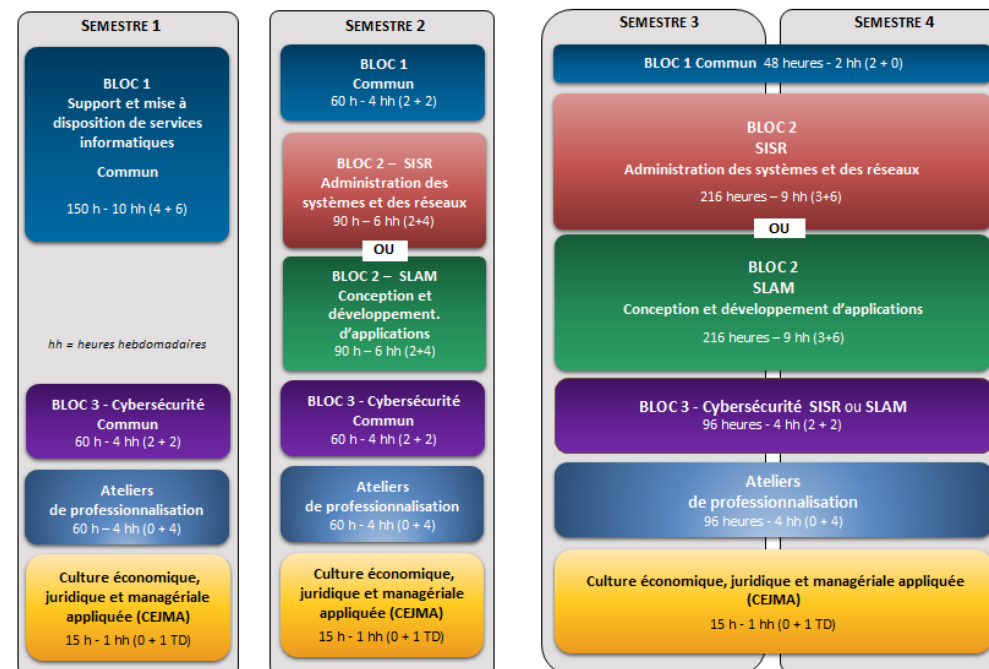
SEMESTRE 1

BLOC 1
Support et mise à disposition de services informatiques

Commun

150 h - 10 hh (4 + 6)

hh = heures hebdomadaires

BLOC 3 - Cybersécurité
Commun
60 h - 4 hh (2 + 2)

Ateliers
de professionnalisation
60 h – 4 hh (0 + 4)

Culture économique, juridique et managériale appliquée (CEJMA)
15 h - 1 hh (0 + 1 TD)

SEMESTRE 2

BLOC 1
Commun
60 h - 4 hh (2 + 2)

BLOC 2 – SISR
Administration des systèmes et des réseaux
90 h – 6 hh (2+4)

OU

BLOC 2 – SLAM
Conception et développement. d'applications
90 h – 6 hh (2+4)

BLOC 3 - Cybersécurité
Commun
60 h - 4 hh (2 + 2)

Ateliers
de professionnalisation
60 h - 4 hh (0 + 4)

Culture économique, juridique et managériale appliquée (CEJMA)
15 h - 1 hh (0 + 1 TD)

SEMESTRE 3

SEMESTRE 4

BLOC 1 Commun 48 heures - 2 hh (2 + 0)

BLOC 2
SISR
Administration des systèmes et des réseaux

216 heures – 9 hh (3+6)

OU

BLOC 2
SLAM
Conception et développement d'applications

216 heures – 9 hh (3+6)

BLOC 3 - Cybersécurité SISR ou SLAM
96 heures - 4 hh (2 + 2)

Ateliers
de professionnalisation
96 heures - 4 hh (0 + 4)

Culture économique, juridique et managériale appliquée (CEJMA)

15 h - 1 hh (0 + 1 TD)